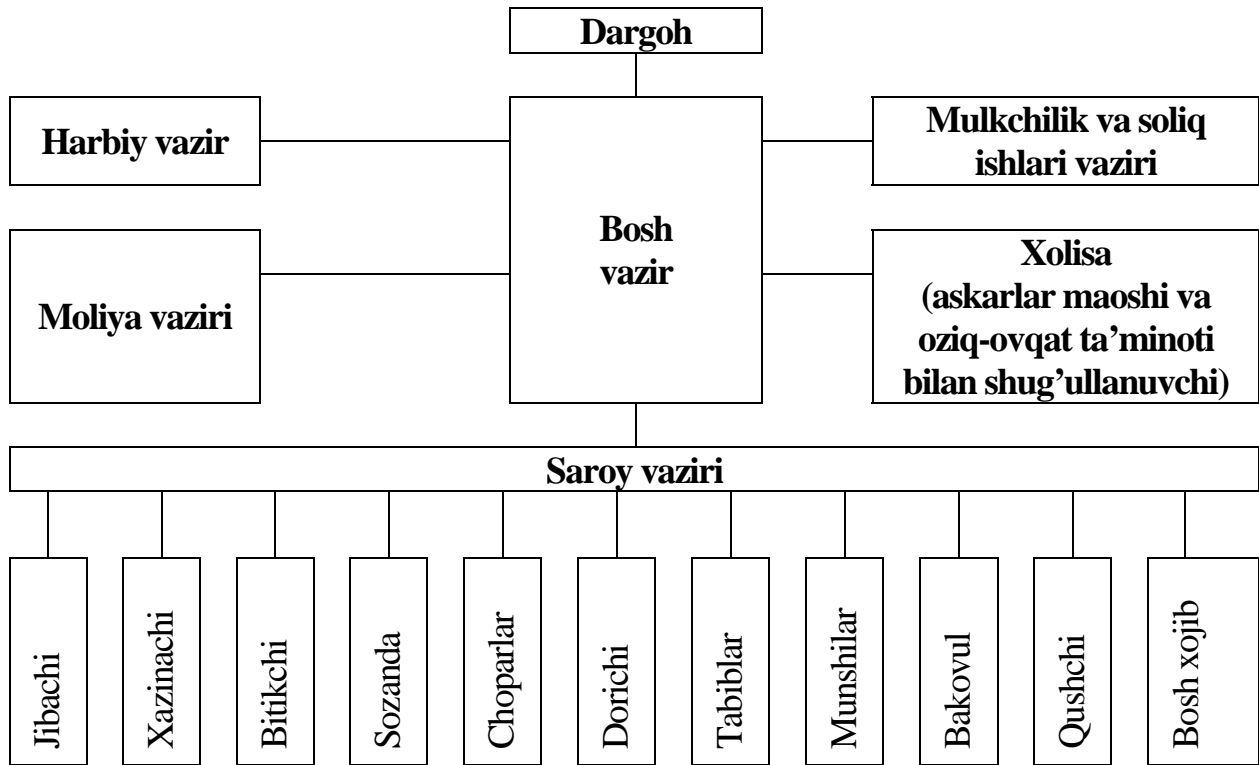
Dargoh

Harbiy vazir

Bosh vazir

Mulkchilik va soliq ishlari vaziri

Moliya vaziri

Xolisa (askarlar maoshi va oziq-ovqat ta'minoti bilan shug'ullanuvchi)

Saroy vaziri

Jibachi

Xazinachi

Bitikchi

Sozanda

Choparlar

Dorichi

Tabiblar

Munshilar

Bakovul

Qushchi

Bosh xojib